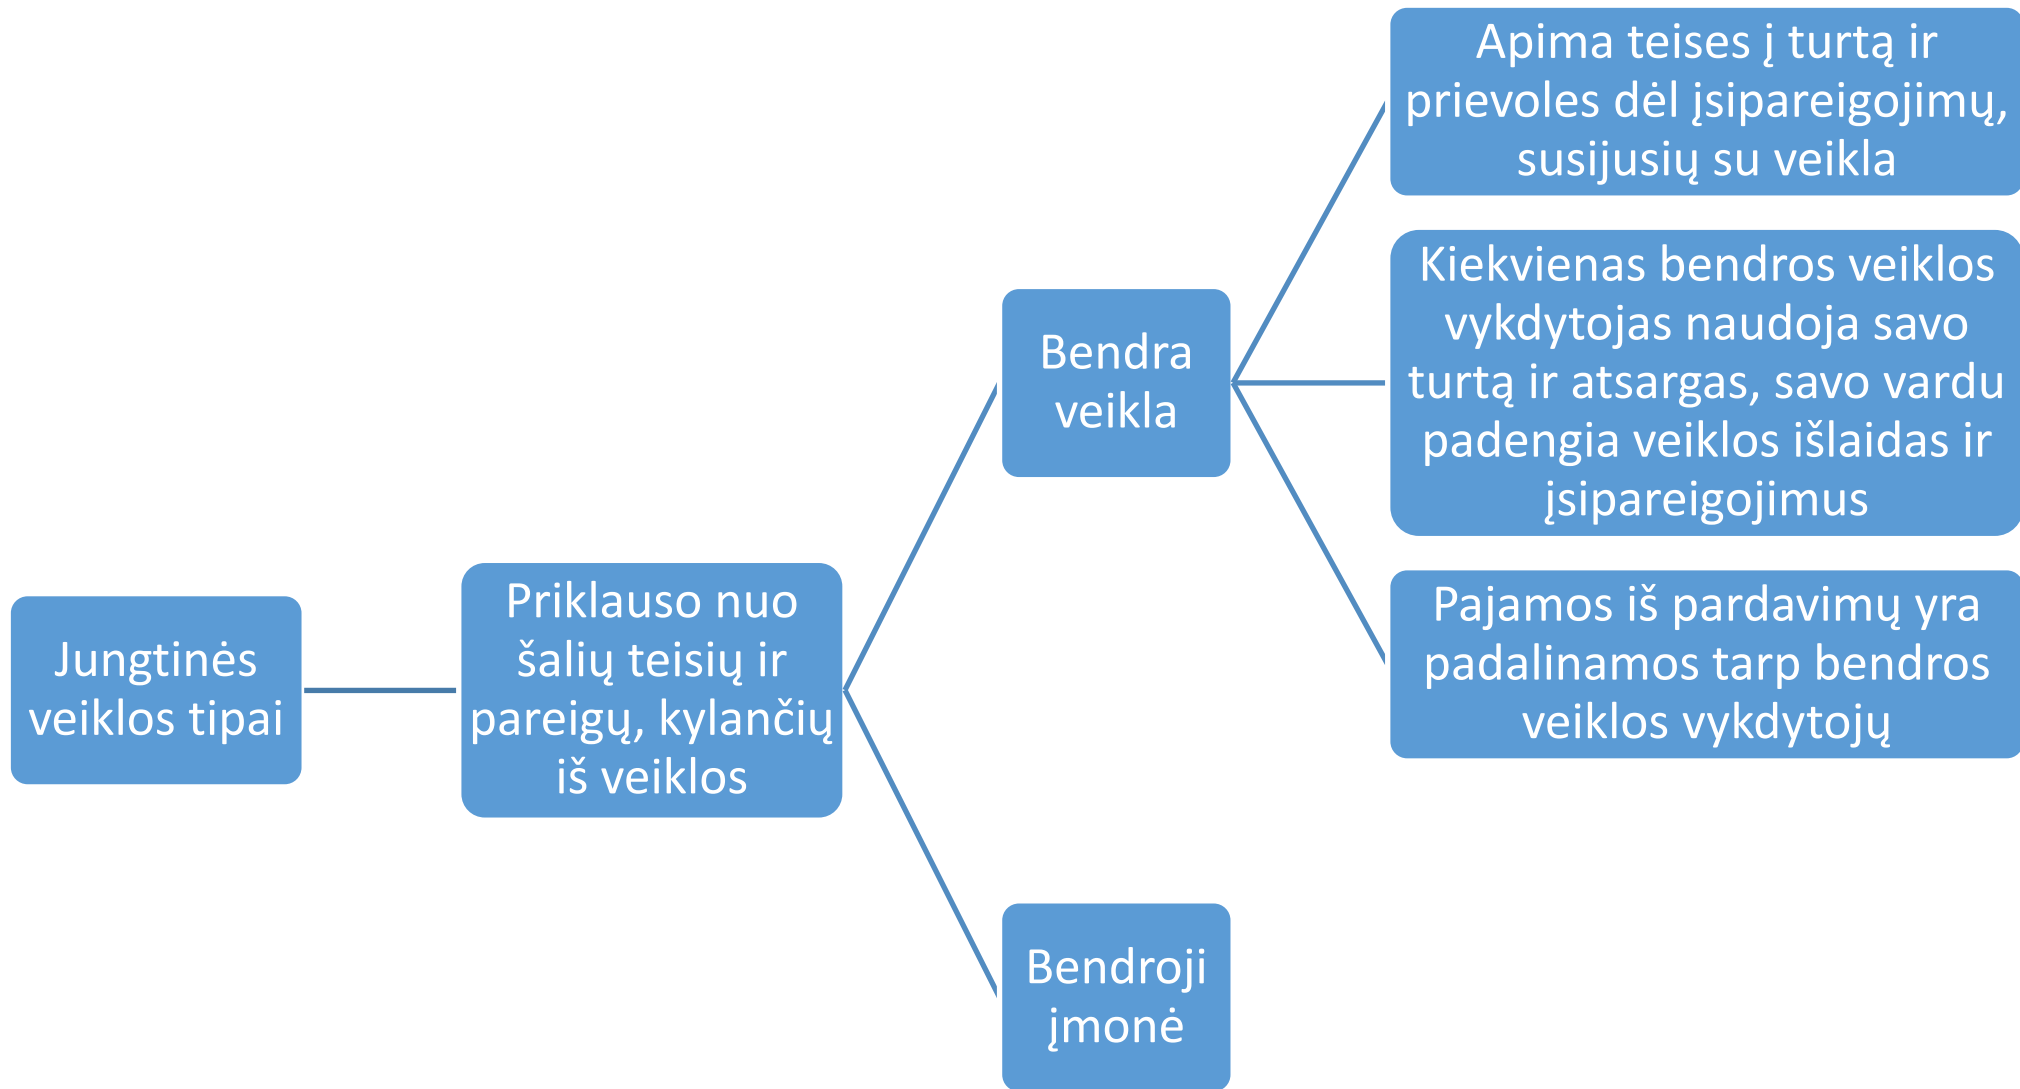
Jungtinės veiklos tipai

Priklauso nuo šalių teisių ir pareigų, kylančių iš veiklos

Bendra veikla

Apima teises į turtą ir prievoles dėl įsipareigojimų, susijusių su veikla

Kiekvienas bendros veiklos vykdytojas naudoja savo turtą ir atsargas, savo vardu padengia veiklos išlaidas ir įsipareigojimus

Pajamos iš pardavimų yra padalinamos tarp bendros veiklos vykdytojų

Bendroji įmonė